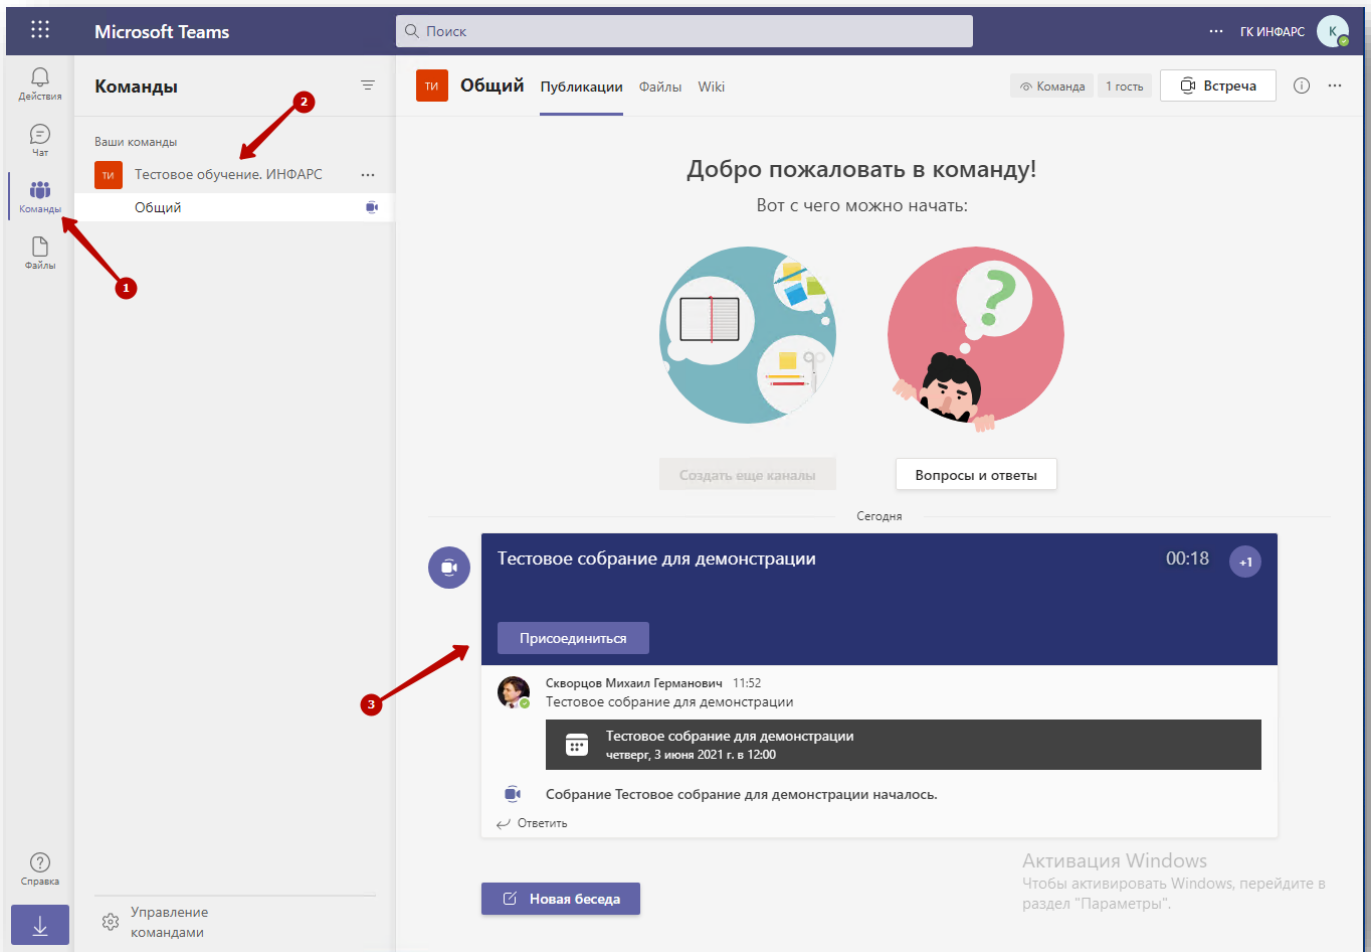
Microsoft Teams

Поиск

ГК ИНФАРС

К

Действия

Чат

Команды

Файлы

Команды

2

Ваши команды

ТИ Тестовое обучение. ИНФАРС

Общий

1

ТИ Общий Публикации Файлы Wiki

Команда 1 гость Встреча

Добро пожаловать в команду!

Вот с чего можно начать:

Создать еще каналы

Вопросы и ответы

Сегодня

Тестовое собрание для демонстрации

00:18

+1

Присоединиться

3

Скворцов Михаил Германович 11:52

Тестовое собрание для демонстрации

Тестовое собрание для демонстрации

четверг, 3 июня 2021 г. в 12:00

Собрание Тестовое собрание для демонстрации началось.

Ответить

Активация Windows

Чтобы активировать Windows, перейдите в раздел "Параметры".

Новая беседа

Справка

Управление командами